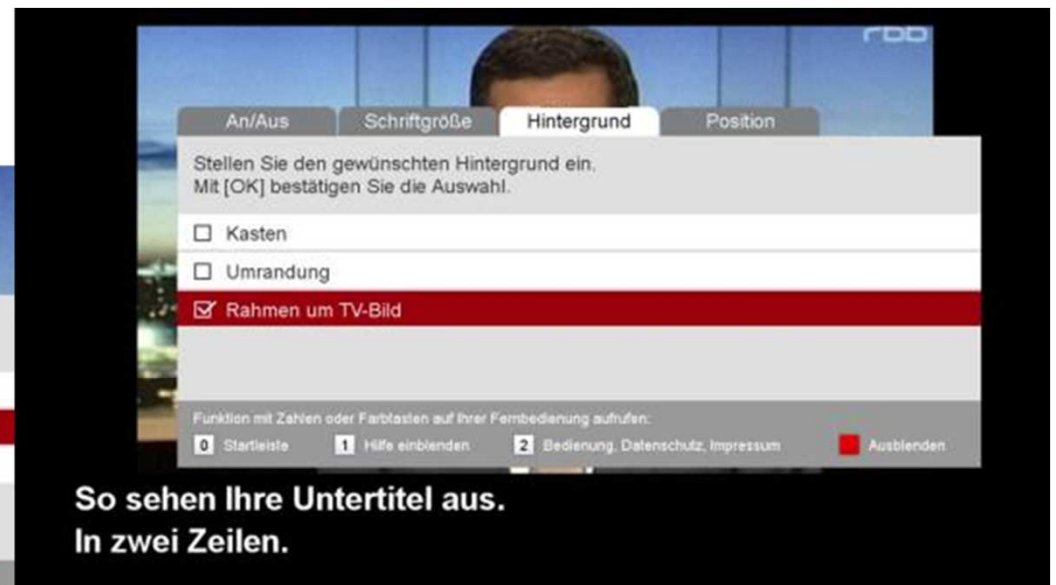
rbb

An/Aus Schriftgröße Hintergrund Position

Stellen Sie den gewünschten Hintergrund ein.
Mit [OK] bestätigen Sie die Auswahl.

☐ Kasten

☐ Umrandung

☑ Rahmen um TV-Bild

Funktion mit Zahlen oder Farbtasten auf Ihrer Fernbedienung aufrufen:

0 Startleiste 1 Hilfe einblenden 2 Bedienung, Datenschutz, Impressum Ausblenden

So sehen Ihre Untertitel aus.
In zwei Zeilen.